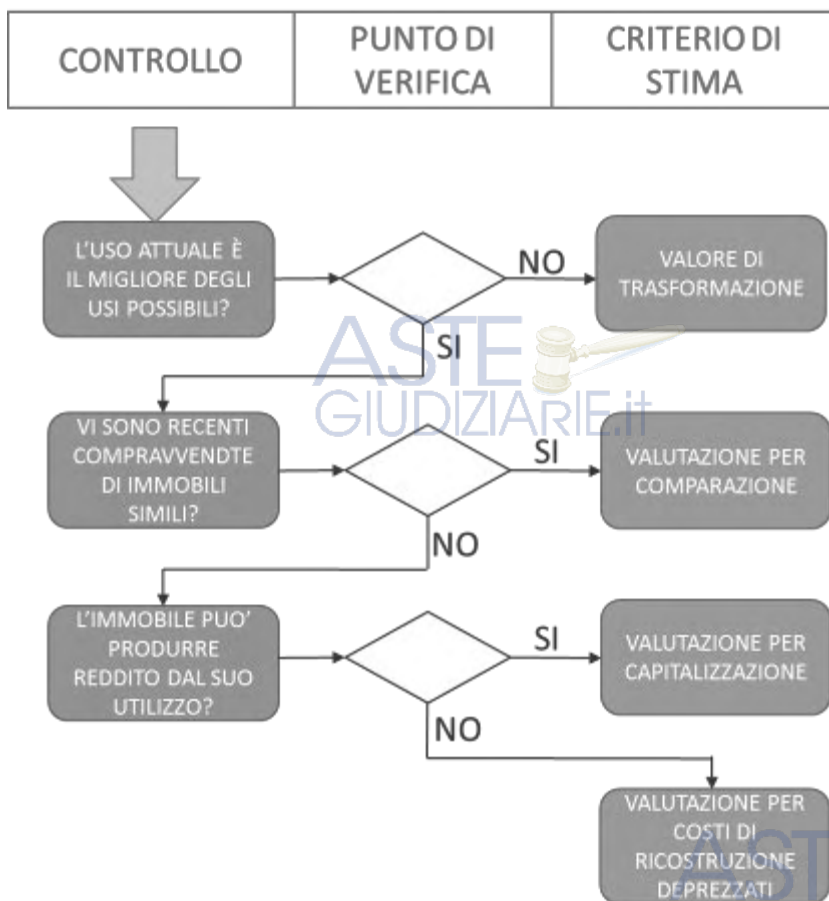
| CONTROLLO | PUNTO DI VERIFICA | CRITERIO DI STIMA |
|---|---|---|

L'USO ATTUALE È IL MIGLIORE DEGLI USI POSSIBILI?

NO

VALORE DI TRASFORMAZIONE

SI

ASTE GIUDIZIARIE.it

VI SONO RECENTI COMPRAVVENDTE DI IMMOBILI SIMILI?

SI

VALUTAZIONE PER COMPARAZIONE

NO

L'IMMOBILE PUO' PRODURRE REDDITO DAL SUO UTILIZZO?

SI

VALUTAZIONE PER CAPITALIZZAZIONE

NO

VALUTAZIONE PER COSTI DI RICOSTRUZIONE DEPREZZATI

AST